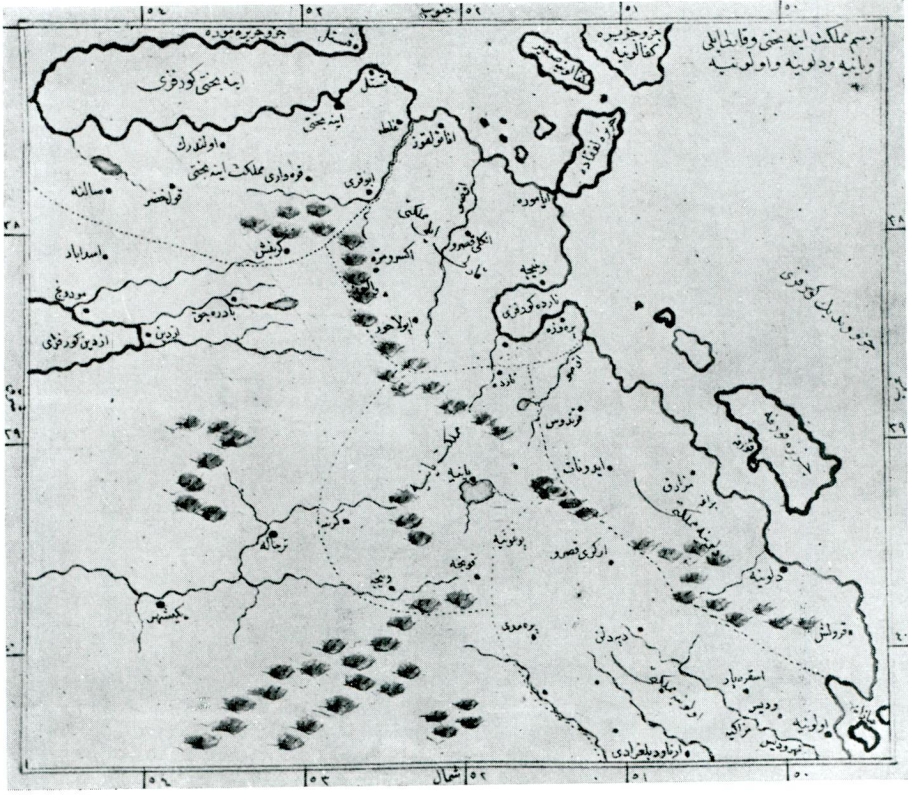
٥٤ ٥٣ جنوب ٥٢ ٥١ ٥٠

رسم مملکت اینه بختی وقابحالی ویانیه ودلونیه واولونیه

جزیره کفالونیه

جزیره مودره

اینه بختی کورفزی

اینه بختی

اولوندرك

قرهواری مملکت اینه بختی

سالنه

قولحصار

ابوقری

اناتولقوز

آلکی حصور

ارنه

ایرونه

اسدارباد

مودرنج

بادره

ازدین کورفزی

ازدین

ادیه

نارده کورفزی

نارده

پرهوزه

قوندوس

ایوونات

پولاحور

ویانیه

بولونیه

ترحاله

کیلمس

ارکری حصار

مزراق

دلونیه

سوپوتی

اولونیه

اسقرهباد

یرهموی

اولوندر

اوزاکه

قروانش

ارناود بلغرادی

جزیره قورفو

قورفو

جزو ونوندیك کورفزی

۳۸

۳۹

۴۰

٥٤ ٥٣ شمال ٥٢ ٥١ ٥٠